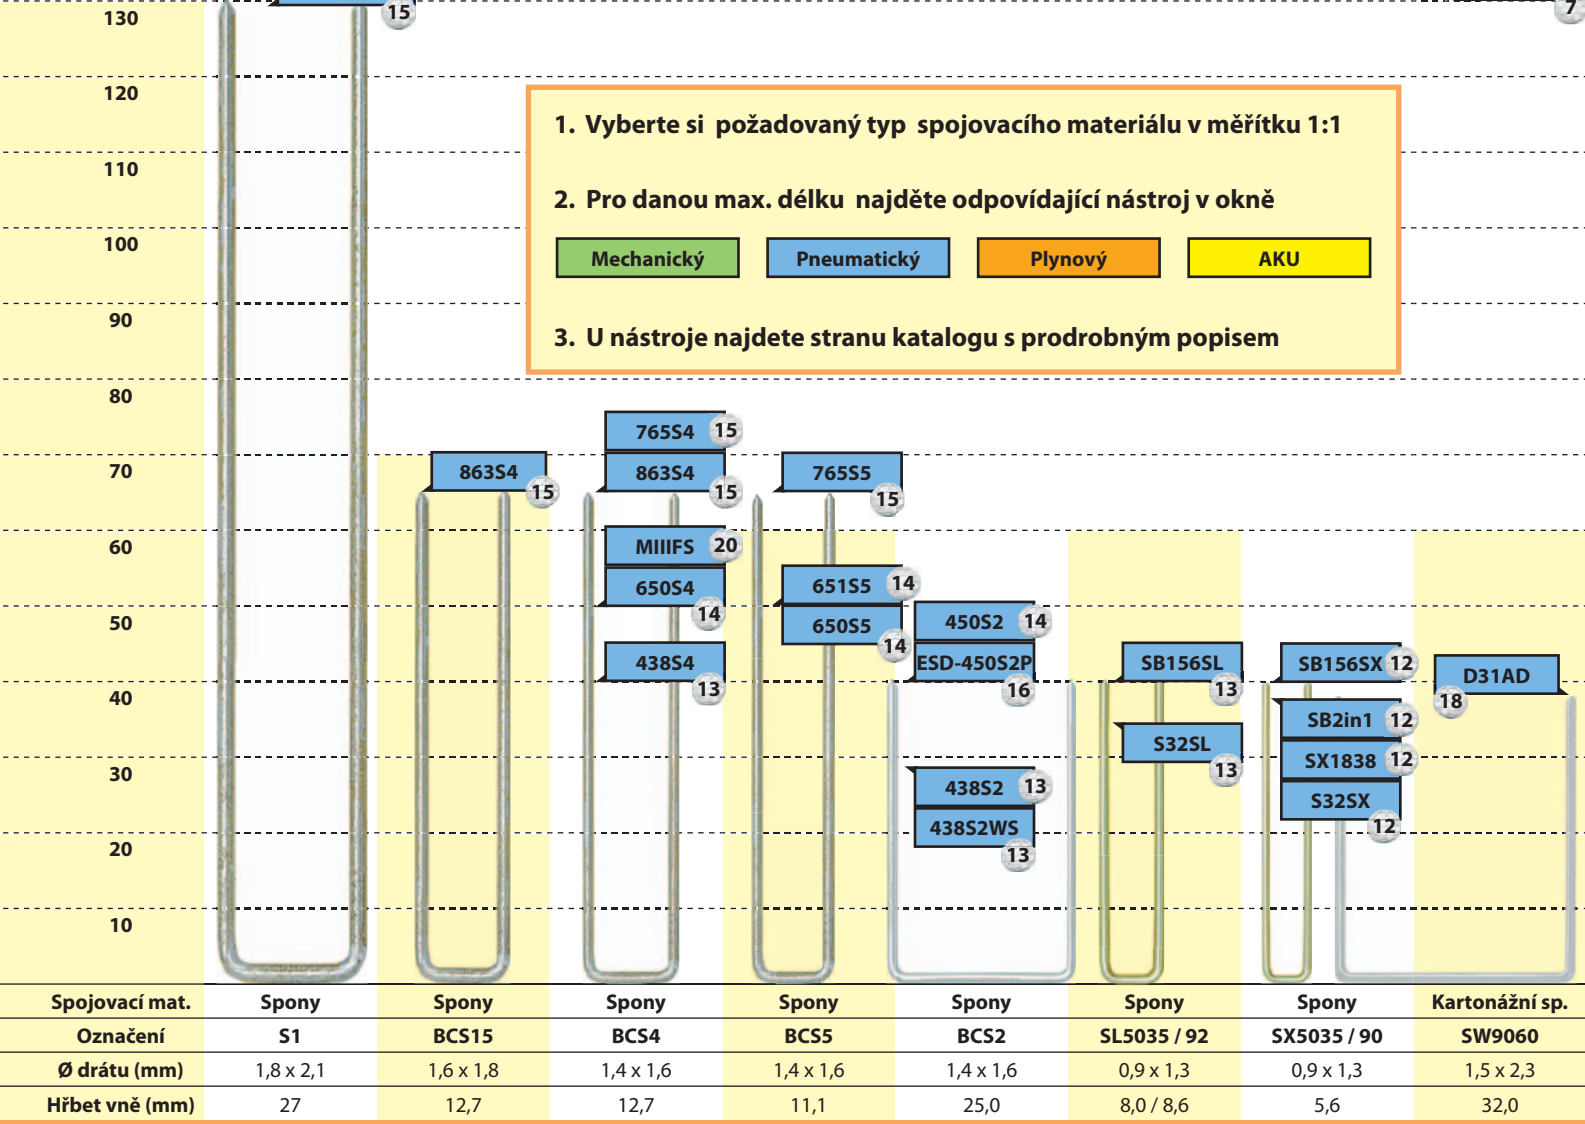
130
120
110
100
90
80
70
60
50
40
30
20
10

15

7

1. Vyberte si požadovaný typ spojovacího materiálu v měřítku 1:1

2. Pro danou max. délku najděte odpovídající nástroj v okně

Mechanický
Pneumatický
Plynový
AKU

3. U nástroje najdete stranu katalogu s prodrobným popisem

863S4 15

765S4 15
863S4 15
MIIIFS 20
650S4 14
438S4 13

765S5 15
651S5 14
650S5 14

450S2 14
ESD-450S2P 16
438S2 13
438S2WS 13

SB156SL 13
S32SL 13

SB156SX 12
SB2in1 12
SX1838 12
S32SX 12

D31AD 18

| Spojovací mat. | Spony | Spony | Spony | Spony | Spony | Spony | Spony | Kartonážní sp. |
|---|---|---|---|---|---|---|---|---|
| Označení | S1 | BCS15 | BCS4 | BCS5 | BCS2 | SL5035 / 92 | SX5035 / 90 | SW9060 |
| Ø drátu (mm) | 1,8 x 2,1 | 1,6 x 1,8 | 1,4 x 1,6 | 1,4 x 1,6 | 1,4 x 1,6 | 0,9 x 1,3 | 0,9 x 1,3 | 1,5 x 2,3 |
| Hřbet vně (mm) | 27 | 12,7 | 12,7 | 11,1 | 25,0 | 8,0 / 8,6 | 5,6 | 32,0 |